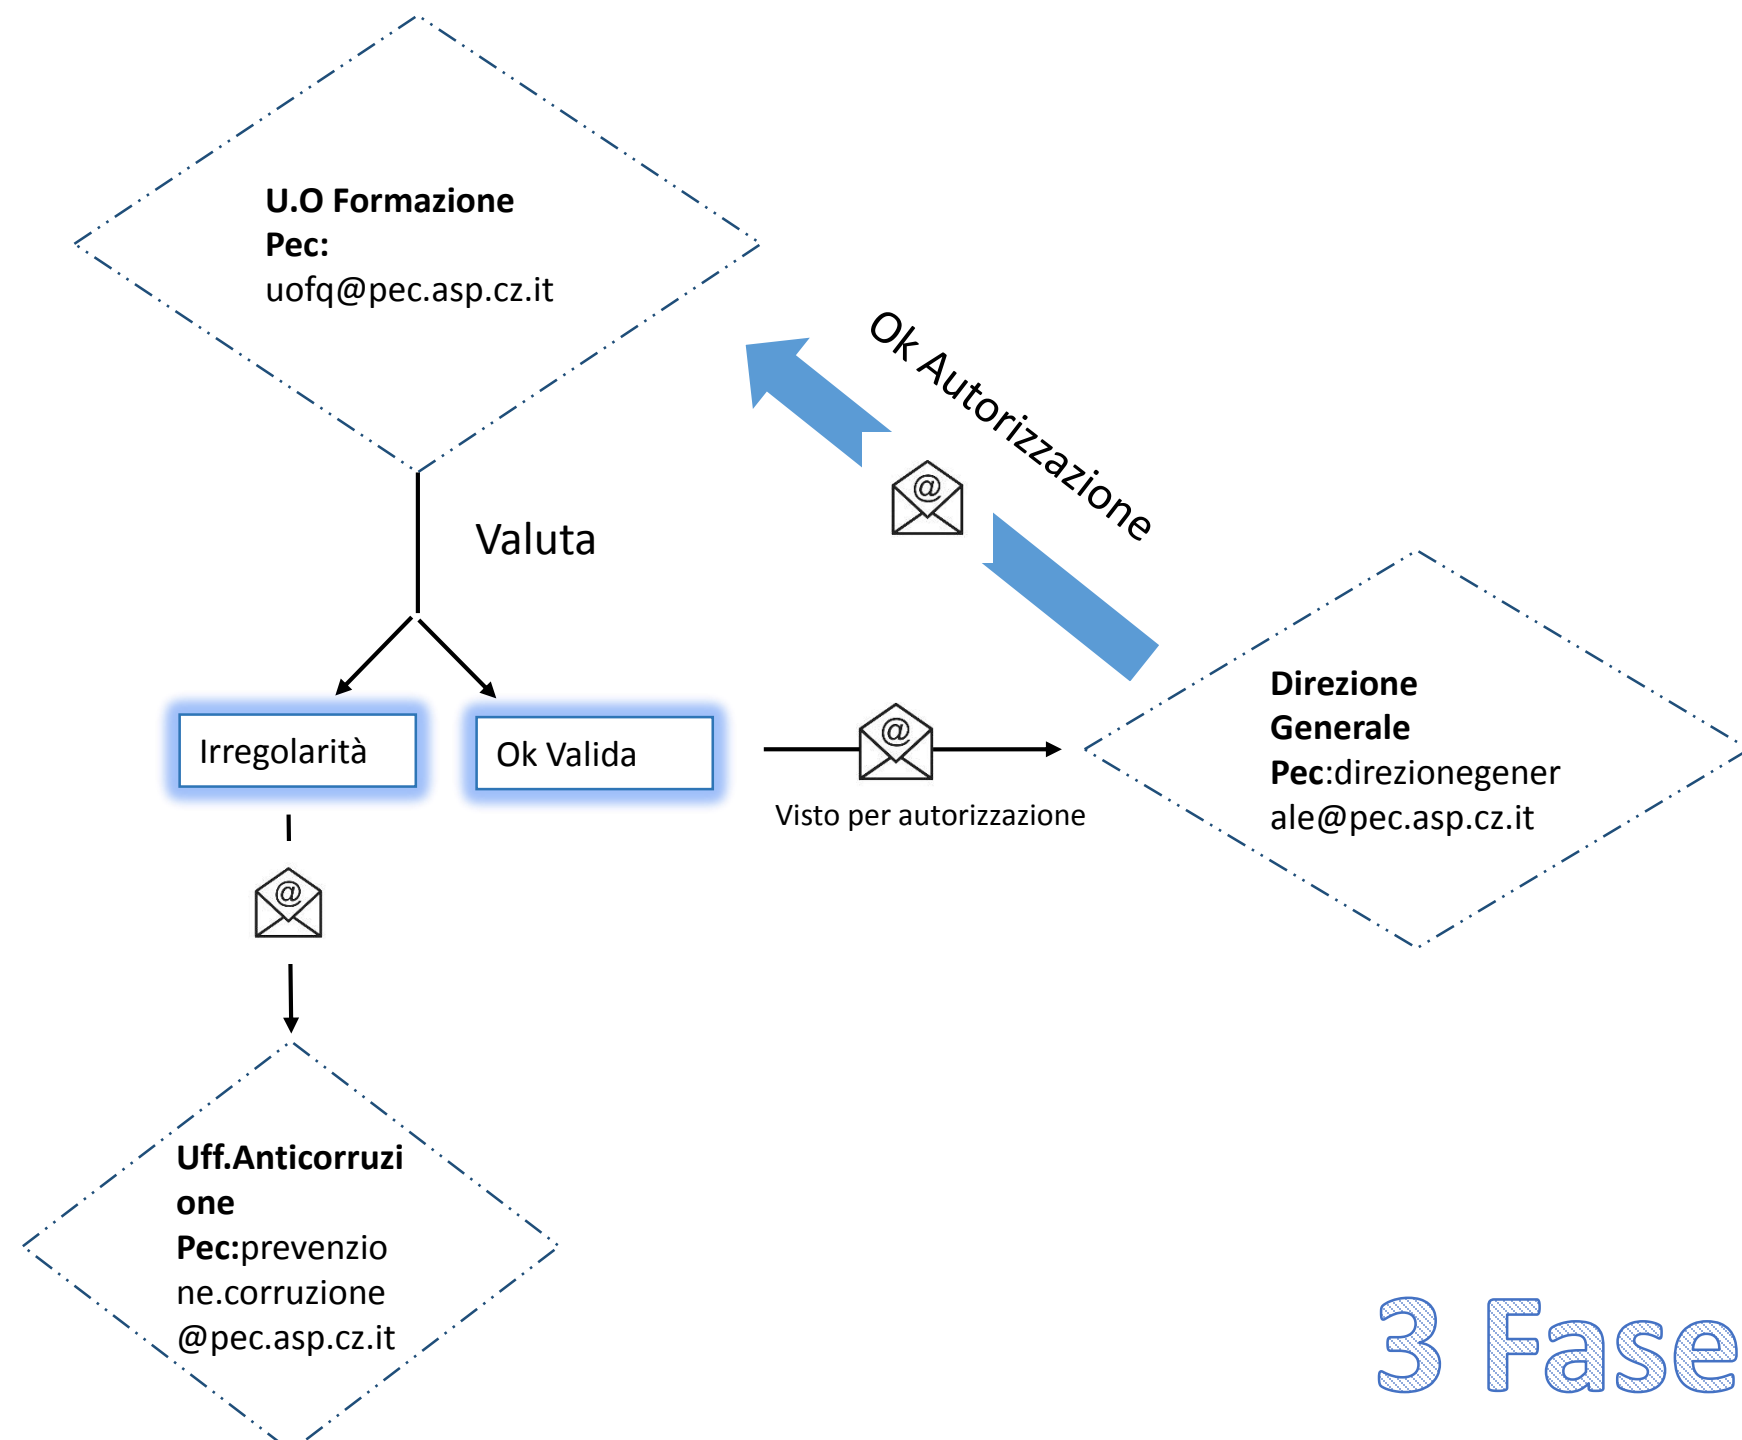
U.O Formazione
Pec:
uofq@pec.asp.cz.it

Ok Autorizzazione

Valuta

Irregolarità

Ok Valida

Visto per autorizzazione

Direzione Generale
Pec:direzionegenerale@pec.asp.cz.it

Uff.Anticorruzione
Pec:prevenzione.corruzione@pec.asp.cz.it

3 Fase